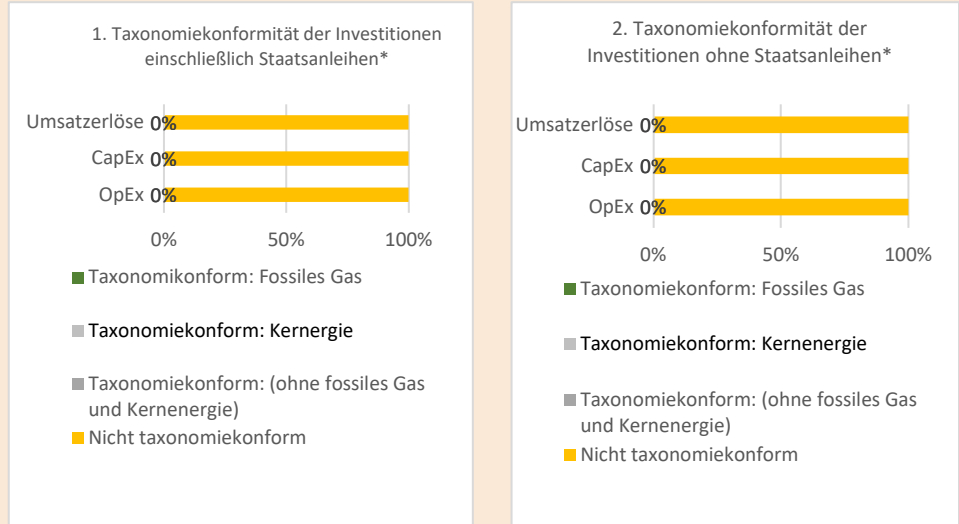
1. Taxonomiekonformität der Investitionen einschließlich Staatsanleihen*

Umsatzerlöse 0%
CapEx 0%
OpEx 0%

0% 50% 100%

Taxonomikonform: Fossiles Gas

Taxonomiekonform: Kernergie

Taxonomiekonform: (ohne fossiles Gas und Kernenergie)

Nicht taxonomiekonform

2. Taxonomiekonformität der Investitionen ohne Staatsanleihen*

Umsatzerlöse 0%
CapEx 0%
OpEx 0%

0% 50% 100%

Taxonomikonform: Fossiles Gas

Taxonomiekonform: Kernenergie

Taxonomiekonform: (ohne fossiles Gas und Kernenergie)

Nicht taxonomiekonform